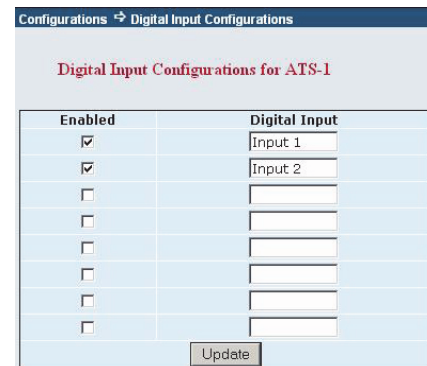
Configurations ➪ Digital Input Configurations

Digital Input Configurations for ATS-1

| Enabled | Digital Input |
|---|---|
| ☑ | Input 1 |
| ☑ | Input 2 |
| ☐ | |
| ☐ | |
| ☐ | |
| ☐ | |
| ☐ | |
| ☐ | |

Update